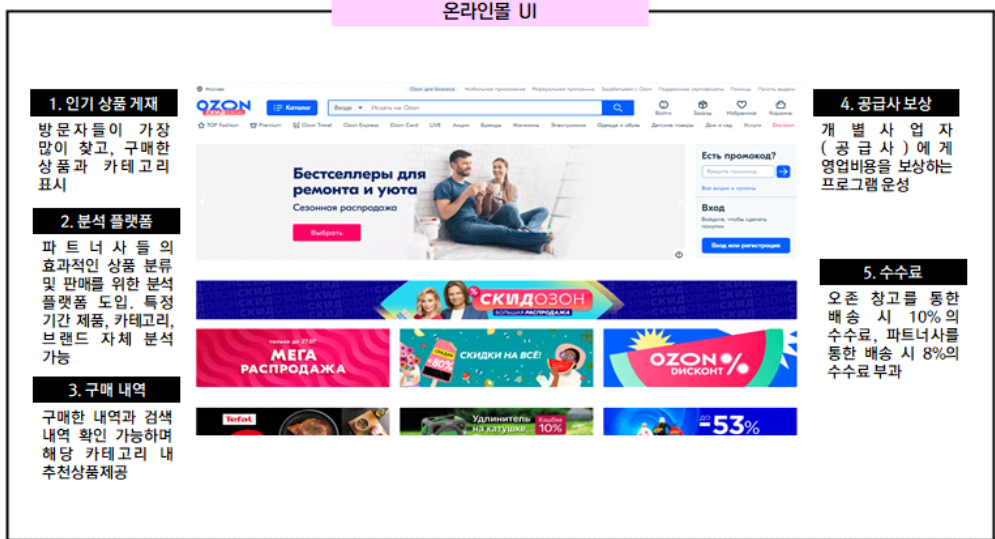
온라인몰 UI

1. 인기 상품 게재

방문자들이 가장 많이 찾고, 구매한 상품과 카테고리 표시

2. 분석 플랫폼

파트너사들의 효과적인 상품 분류 및 판매를 위한 분석 플랫폼 도입. 특정 기간 제품, 카테고리, 브랜드 자체 분석 가능

3. 구매 내역

구매한 내역과 검색 내역 확인 가능하며 해당 카테고리 내 추천상품제공

Москва
Ozon для бизнеса Мобильное приложение Реферальная программа Зарабатывай с Ozon Подарочные сертификаты Помощь Пункты выдачи

OZON
Каталог
Везде
Искать на Ozon
Войти Заказы Избранное Корзина

TOP Fashion Premium Ozon Travel Ozon Express Ozon Card LIVE Акции Бренды Магазины Электроника Одежда и обувь Детские товары Дом и сад Услуги Discount

Бестселлеры для ремонта и уюта
Сезонная распродажа
Выбрать

Есть промокод?
Введите промокод
Все акции и купоны

Вход
Войдите, чтобы сделать покупки
Вход или регистрация

СКИДОЗОН
БОЛЬШАЯ РАСПРОДАЖА

МЕГА РАСПРОДАЖА

СКИДКИ НА ВСЁ!
-80%

OZON ДИСКОНТ %

Tefal

Удлинитель на катушке
Кэшбэк 10%

-53%

4. 공급사 보상

개별사업자(공급사)에게 영업비용을 보상하는 프로그램 운성

5. 수수료

오존 창고를 통한 배송 시 10%의 수수료, 파트너사를 통한 배송 시 8%의 수수료부과